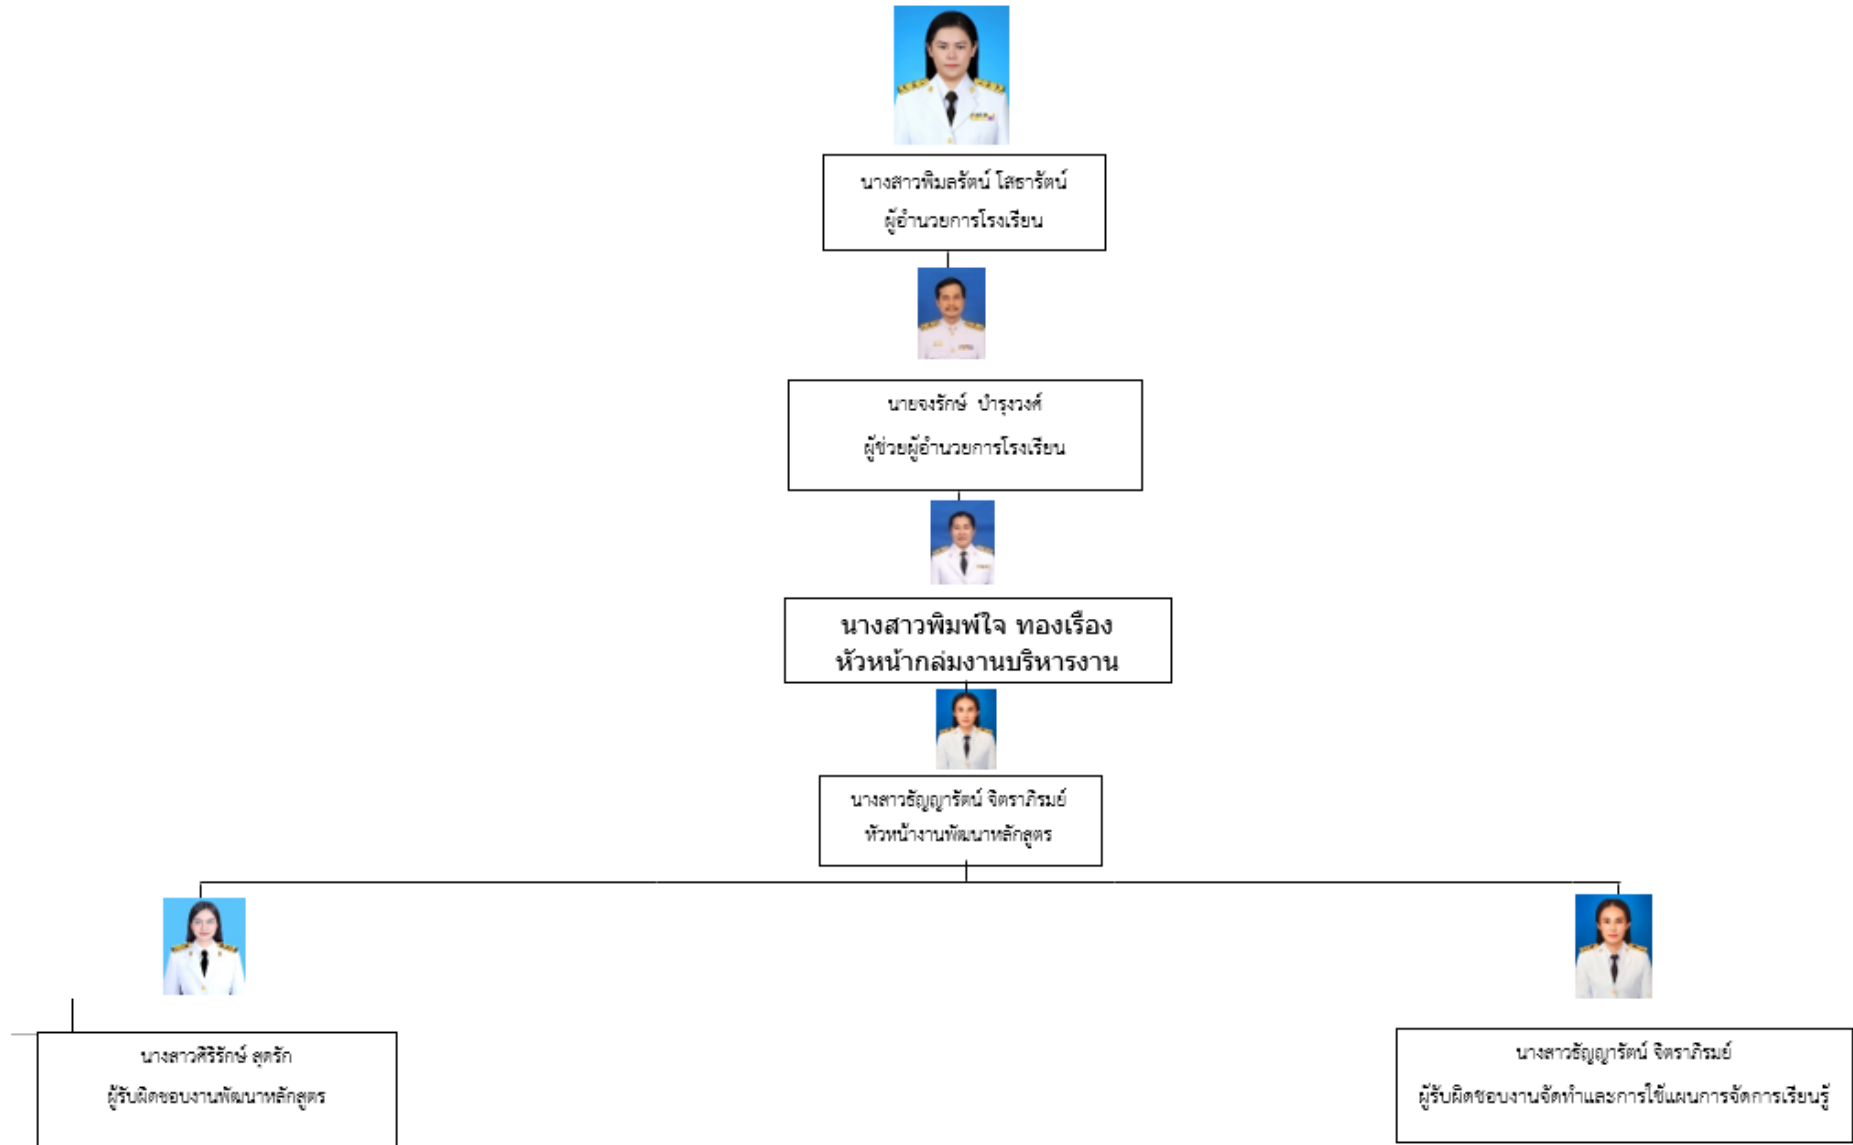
นางสาวพิมลรัตน์ โสธารัตน์
ผู้อำนวยการโรงเรียน

นายจงรักษ์ บำรุงวงศ์
ผู้ช่วยผู้อำนวยการโรงเรียน

นางสาวพิมพ์ใจ ทองเรือง
หัวหน้ากล่มงานบริหารงาน

นางสาวธัญญารัตน์ จิตราภิรมย์
หัวหน้างานพัฒนาหลักสูตร

นางสาวศิริรักษ์ สุดรัก
ผู้รับผิดชอบงานพัฒนาหลักสูตร

นางสาวธัญญารัตน์ จิตราภิรมย์
ผู้รับผิดชอบงานจัดทำและการใช้แผนการจัดการเรียนรู้